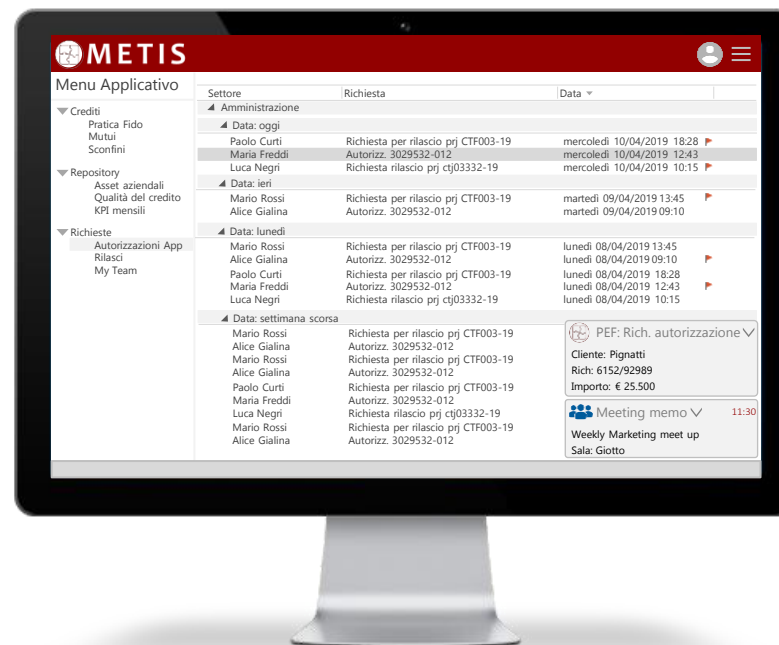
METIS

Menu Applicativo

Crediti
Pratica Fido
Mutui
Sconfini

Repository
Asset aziendali
Qualità del credito
KPI mensili

Richieste
Autorizzazioni App
Rilasci
My Team

| Settore | Richiesta | Data |
|---|---|---|
| Amministrazione | | |
| Data: oggi | | |
| Paolo Curti | Richiesta per rilascio prj CTF003-19 | mercoledì 10/04/2019 18:28 |
| Maria Freddi | Autorizz. 3029532-012 | mercoledì 10/04/2019 12:43 |
| Luca Negri | Richiesta rilascio prj ctj03332-19 | mercoledì 10/04/2019 10:15 |
| Data: ieri | | |
| Mario Rossi | Richiesta per rilascio prj CTF003-19 | martedì 09/04/2019 13:45 |
| Alice Gialina | Autorizz. 3029532-012 | martedì 09/04/2019 09:10 |
| Data: lunedì | | |
| Mario Rossi | Richiesta per rilascio prj CTF003-19 | lunedì 08/04/2019 13:45 |
| Alice Gialina | Autorizz. 3029532-012 | lunedì 08/04/2019 09:10 |
| Paolo Curti | Richiesta per rilascio prj CTF003-19 | lunedì 08/04/2019 18:28 |
| Maria Freddi | Autorizz. 3029532-012 | lunedì 08/04/2019 12:43 |
| Luca Negri | Richiesta rilascio prj ctj03332-19 | lunedì 08/04/2019 10:15 |
| Data: settimana scorsa | | |
| Mario Rossi | Richiesta per rilascio prj CTF003-19 | |
| Alice Gialina | Autorizz. 3029532-012 | |
| Mario Rossi | Richiesta per rilascio prj CTF003-19 | |
| Alice Gialina | Autorizz. 3029532-012 | |
| Paolo Curti | Richiesta per rilascio prj CTF003-19 | |
| Maria Freddi | Autorizz. 3029532-012 | |
| Luca Negri | Richiesta rilascio prj ctj03332-19 | |
| Mario Rossi | Richiesta per rilascio prj CTF003-19 | |
| Alice Gialina | Autorizz. 3029532-012 | |

PEF: Rich. autorizzazione
Cliente: Pignatti
Rich: 6152/92989
Importo: € 25.500

Meeting memo 11:30
Weekly Marketing meet up
Sala: Giotto